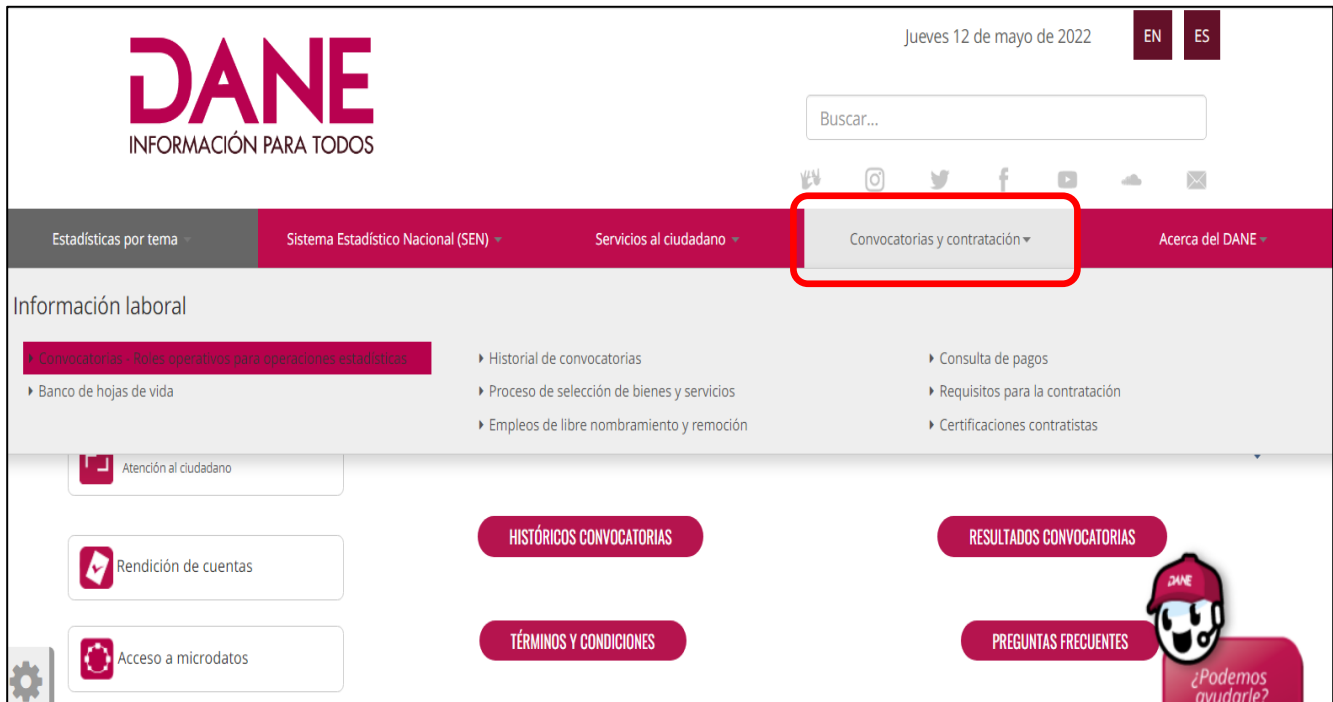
DANE
INFORMACIÓN PARA TODOS

Jueves 12 de mayo de 2022

EN ES

Buscar...

Estadísticas por tema
Sistema Estadístico Nacional (SEN)
Servicios al ciudadano
Convocatorias y contratación
Acerca del DANE

Información laboral

Convocatorias - Roles operativos para operaciones estadísticas
Banco de hojas de vida

Historial de convocatorias
Proceso de selección de bienes y servicios
Empleos de libre nombramiento y remoción

Consulta de pagos
Requisitos para la contratación
Certificaciones contratistas

Atención al ciudadano

Rendición de cuentas

Acceso a microdatos

HISTÓRICOS CONVOCATORIAS

RESULTADOS CONVOCATORIAS

TÉRMINOS Y CONDICIONES

PREGUNTAS FRECUENTES

DANE

¿Podemos ayudarle?